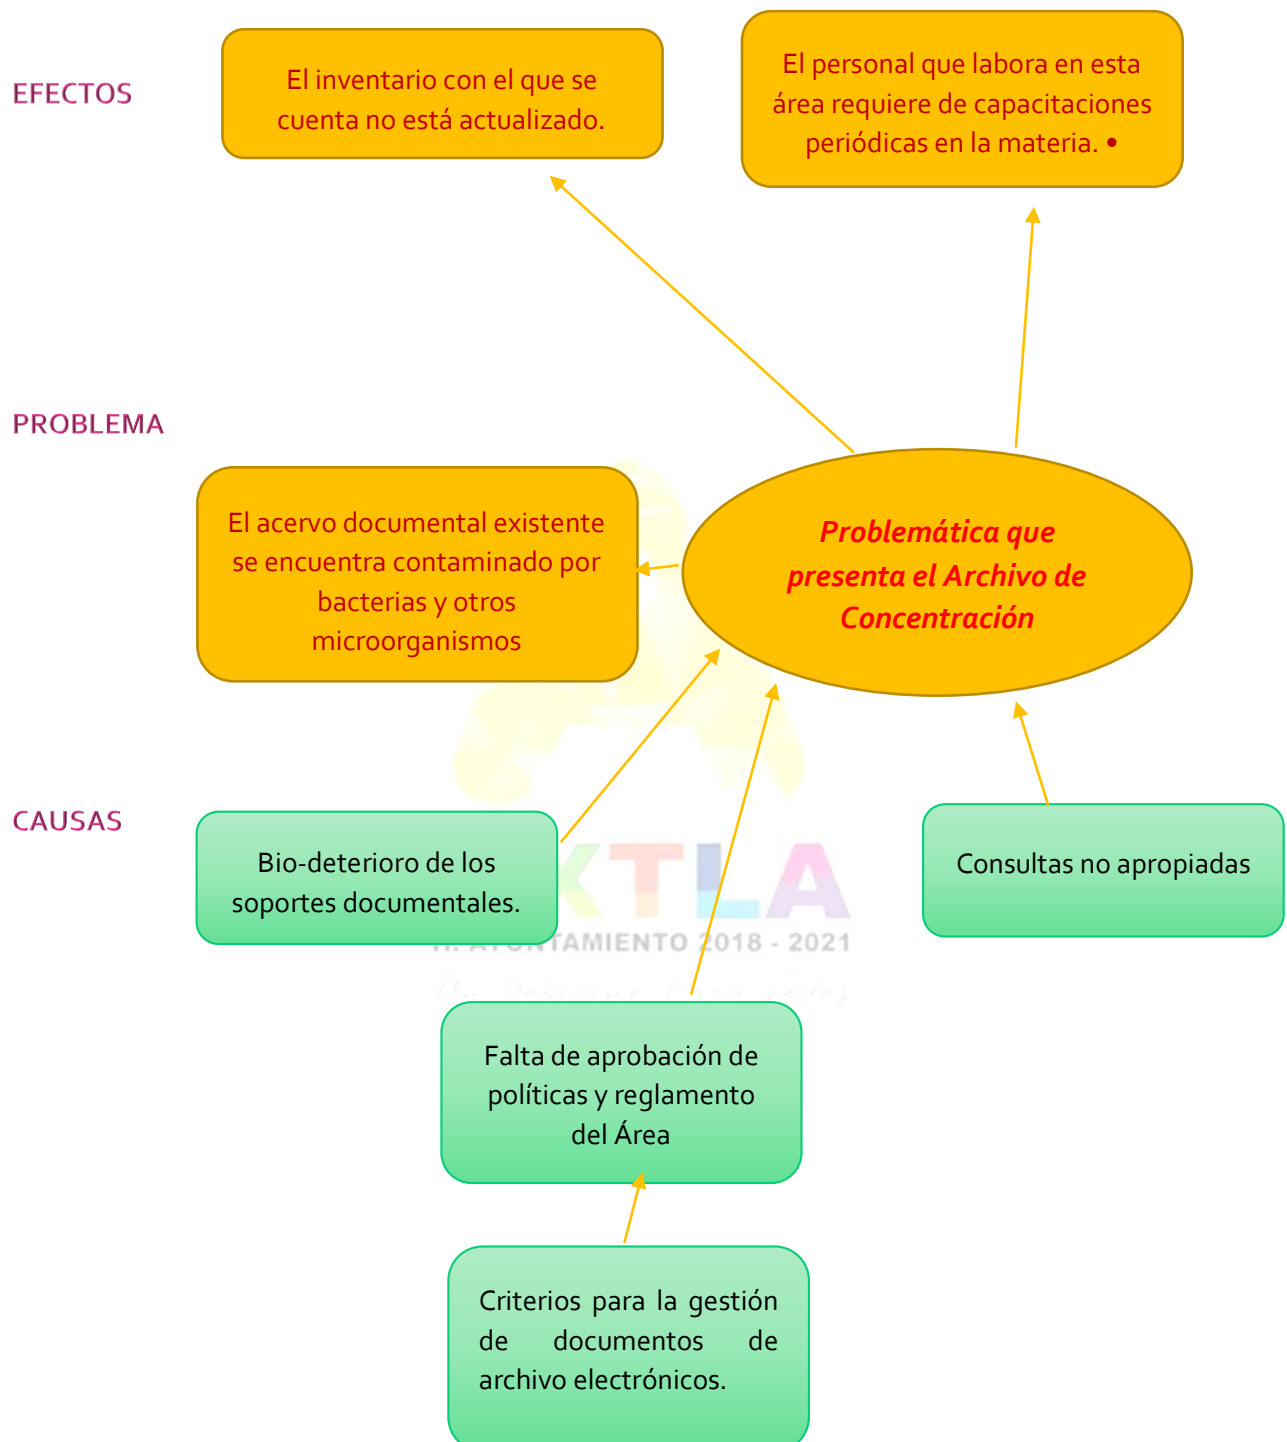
EFECTOS

El inventario con el que se cuenta no está actualizado.

El personal que labora en esta área requiere de capacitaciones periódicas en la materia. •

PROBLEMA

El acervo documental existente se encuentra contaminado por bacterias y otros microorganismos

Problemática que presenta el Archivo de Concentración

CAUSAS

Bio-deterioro de los soportes documentales.

XTLA
H. AYUNTAMIENTO 2018 - 2021

Consultas no apropiadas

Falta de aprobación de políticas y reglamento del Área

Criterios para la gestión de documentos de archivo electrónicos.